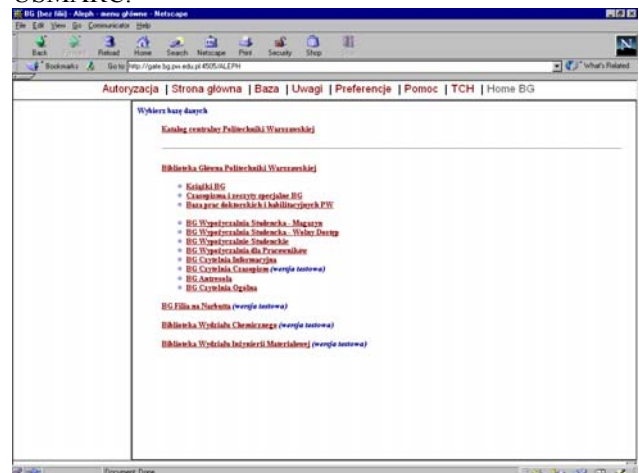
OSTMARC.

BG (bez filii) - Aleph - menu główne - Netscape

File Edit View Go Communicator Help

Back Forward Reload Home Search Netscape Print Security Shop Stop

Bookmarks Go to: http://gate.bg.pw.edu.pl:4505/ALEPH What's Related

Autoryzacja | Strona główna | Baza | Uwagi | Preferencje | Pomoc | TCH | Home BG

Wybierz bazę danych

Katalog centralny Politechniki Warszawskiej

Biblioteka Główna Politechniki Warszawskiej

- Książki BG
- Czasopisma i zeszyty specjalne BG
- Baza prac doktorskich i habilitacyjnych PW

- BG Wypożyczalnia Studencka - Magazyn
- BG Wypożyczalnia Studencka - Wolny Dostęp
- BG Wypożyczalnie Studenckie
- BG Wypożyczalnia dla Pracowników
- BG Czytelnia Informacyjna
- BG Czytelnia Czasopism (wersja testowa)
- BG Antresola
- BG Czytelnia Ogólna

BG Filia na Narbutta (wersja testowa)

Biblioteka Wydziału Chemicznego (wersja testowa)

Biblioteka Wydziału Inżynierii Materiałowej (wersja testowa)

Document: Done